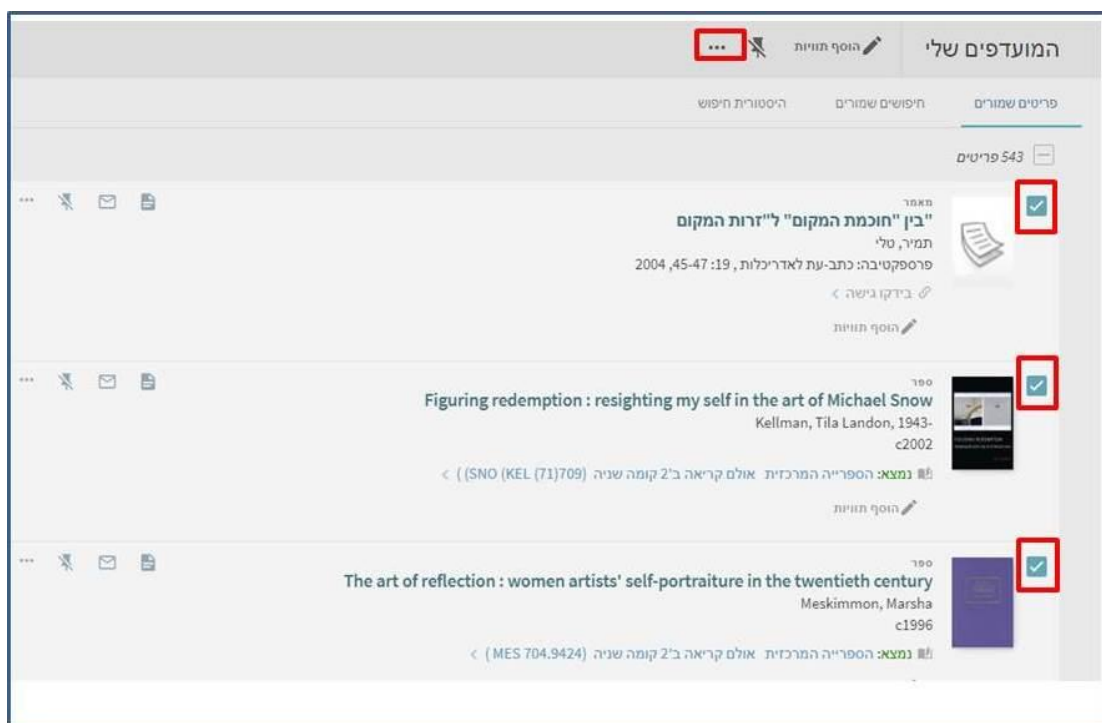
המועדפים שלי
הוסף תוויות
...

פריטים שמורים
חיפושים שמורים
היסטוריית חיפוש

543 פריטים

מאמר
"בין "חוכמת המקום" ל"זרות המקום
תמיר, טלי
פרוספקטיבה: כתב-עת לאדריכלות, 19: 45-47, 2004
בידקו גישה >
הוסף תוויות

ספר
Figuring redemption : resighting my self in the art of Michael Snow
Kellman, Tila Landon, 1943-
c2002
נמצא: הספרייה המרכזית אולם קריאה ב'2 קומה שניה (SNO (KEL (71)709) >
הוסף תוויות

ספר
The art of reflection : women artists' self-portraiture in the twentieth century
Meskimmon, Marsha
c1996
נמצא: הספרייה המרכזית אולם קריאה ב'2 קומה שניה (MES 704.9424) >